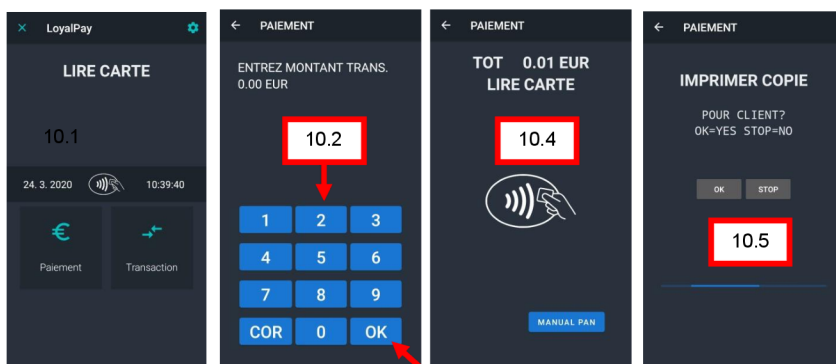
× LoyalPay

LIRE CARTE

10.1

24. 3. 2020 10:39:40

€ Paiement

Transaction

← PAIEMENT

ENTREZ MONTANT TRANS.
0.00 EUR

10.2

| 1 | 2 | 3 |
|---|---|---|
| 4 | 5 | 6 |
| 7 | 8 | 9 |
| COR | 0 | OK |

← PAIEMENT

TOT 0.01 EUR
LIRE CARTE

10.4

MANUAL PAN

← PAIEMENT

IMPRIMER COPIE

POUR CLIENT?
OK=YES STOP=NO

OK STOP

10.5